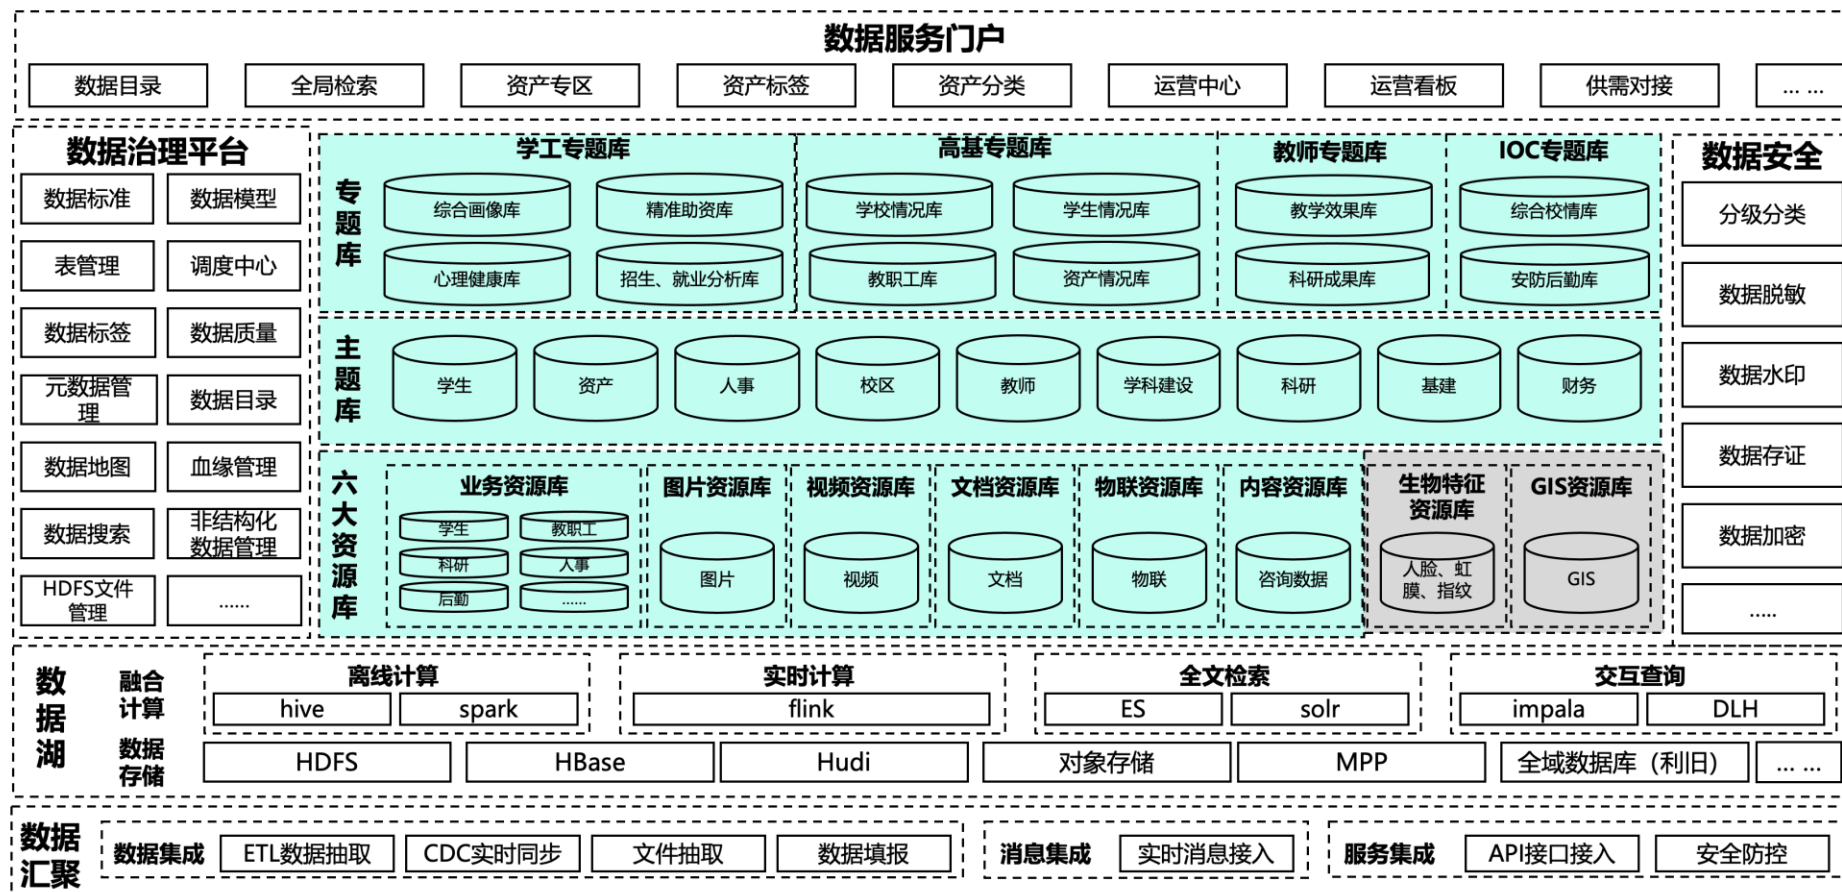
数据服务门户

数据目录 全局检索 资产专区 资产标签 资产分类 运营中心 运营看板 供需对接 …… ……

数据治理平台

数据标准 数据模型
表管理 调度中心
数据标签 数据质量
元数据管理 数据目录
数据地图 血缘管理
数据搜索 非结构化数据管理
HDFS文件管理 ……

专题库

学工专题库
综合画像库 精准助资库
心理健康库 招生、就业分析库

高基专题库
学校情况库 学生情况库
教职工库 资产情况库

教师专题库
教学效果库
科研成果库

IOC专题库
综合校情库
安防后勤库

主题库

学生 资产 人事 校区 教师 学科建设 科研 基建 财务

六大资源库

业务资源库
学生 教职工
科研 人事
后勤 ……

图片资源库
图片

视频资源库
视频

文档资源库
文档

物联资源库
物联

内容资源库
咨询数据

生物特征资源库
人脸、虹膜、指纹

GIS资源库
GIS

数据安全

分级分类
数据脱敏
数据水印
数据存证
数据加密
.....

数据湖

融合计算

离线计算
hive spark

实时计算
flink

全文检索
ES solr

交互查询
impala DLH

数据存储

HDFS HBase Hudi 对象存储 MPP 全域数据库（利日） …… ……

数据汇聚

数据集成 ETL数据抽取 CDC实时同步 文件抽取 数据填报

消息集成 实时消息接入

服务集成 API接口接入 安全防控